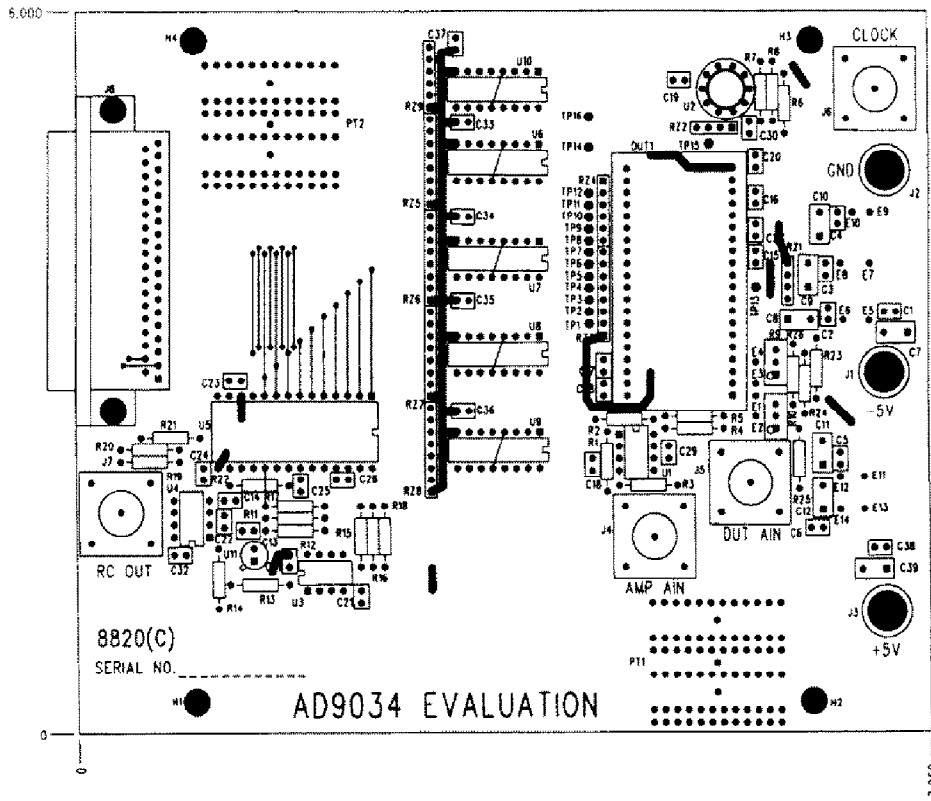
6.000

0

0

H4

J8

PT2

C37

RZ9

U10

C33

U6

RZ5

C34

U7

RZ6

C35

U8

RZ7

C36

U9

RZ8

C23

U5

R21

R20

J7

R19

U4

C24

RZ2

C14

R11

R10

C25

C26

R18

R15

R16

C22

U11

C13

R12

R13

U3

C27

R14

C32

RC OUT

8820(C)

SERIAL NO.__________

H1

AD9034 EVALUATION

H3

CLOCK

J6

R7

R8

R6

C19

U2

RZ7

C30

TP16

TP14

OUT1

TP15

C20

RZ4

TP12

TP11

TP10

TP9

TP8

TP7

TP6

TP5

TP4

TP3

TP2

TP1

GND

J2

C16

C10

E10

E9

C4

RZ1

E8

E7

C3

C9

C8

E6

E5

C1

R25

C2

R23

C7

J1

-5V

R2

R1

R5

R4

U1

C29

J5

C18

R3

C11

C5

E11

E12

E13

R25

C12

E14

C6

OUT AIN

J4

AMP AIN

C38

C39

J3

+5V

PT1

H2